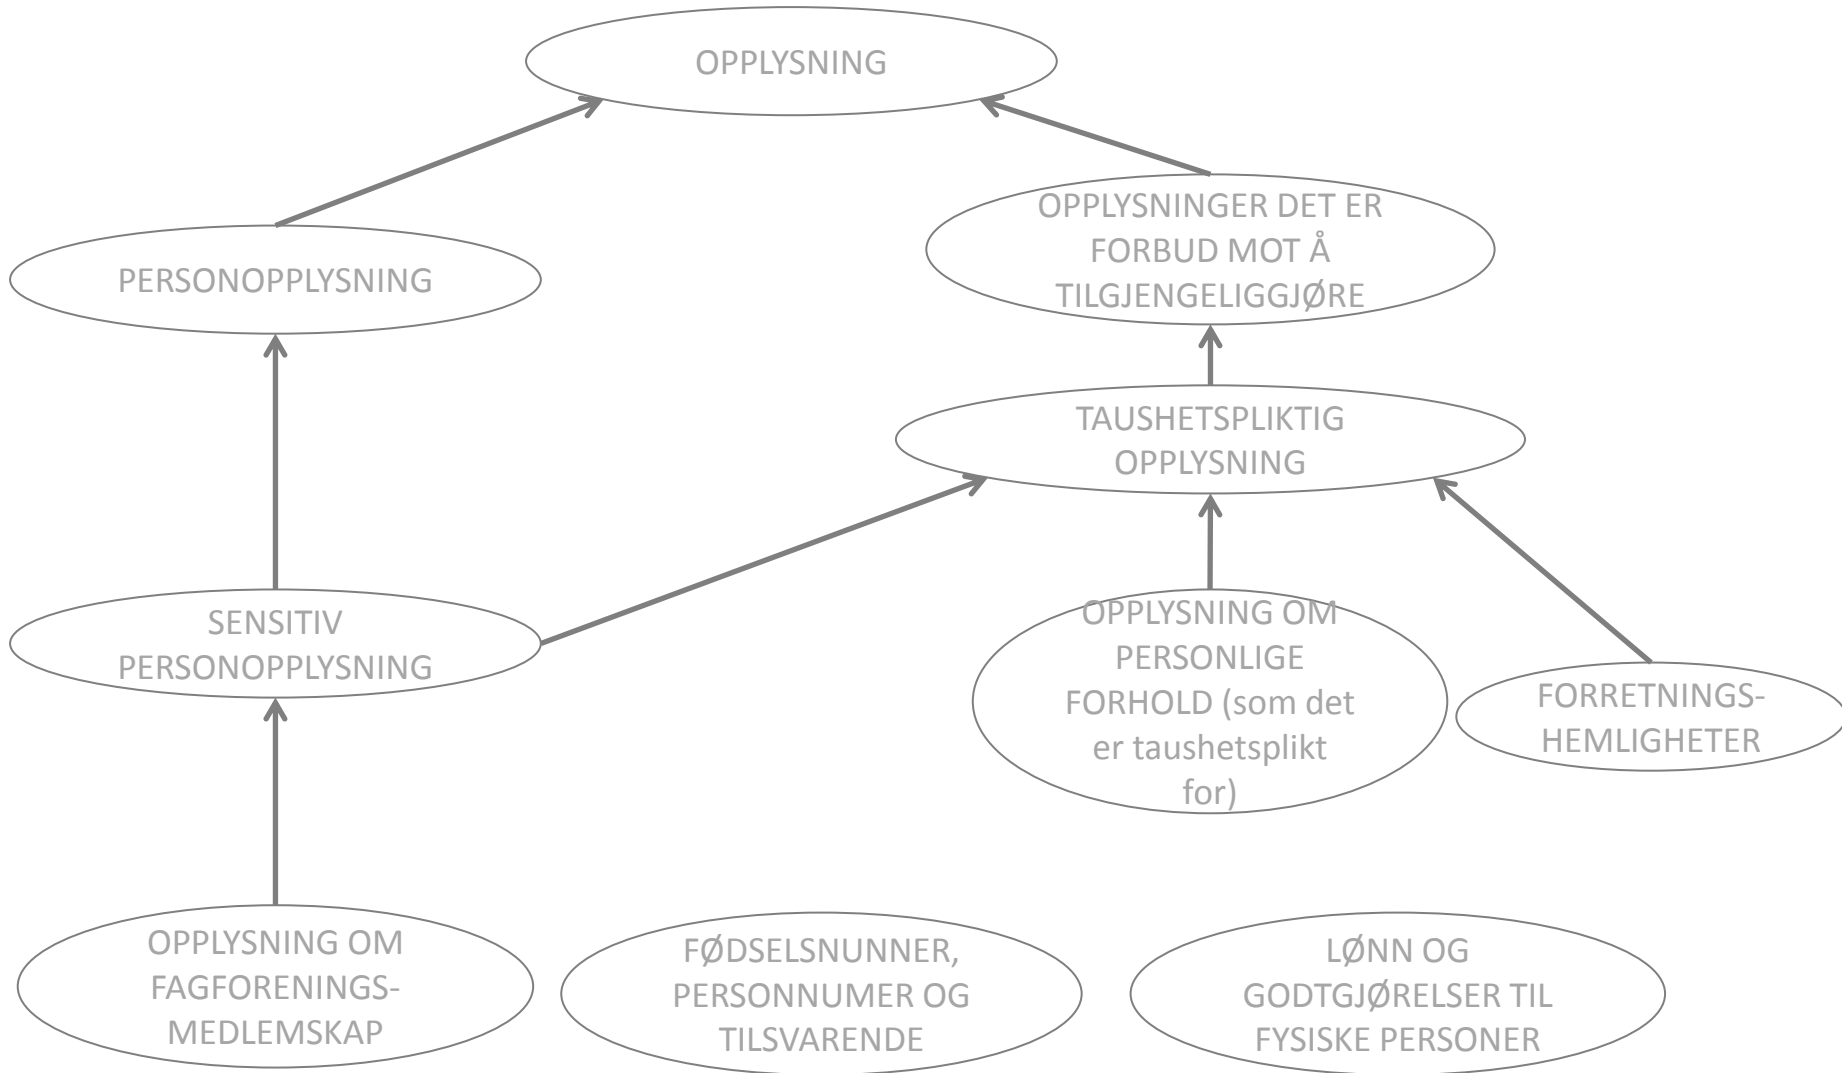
OPPLYSNING

PERSONOPPLYSNING

OPPLYSNINGER DET ER FORBUD MOT Å TILGJENGELIGGJØRE

TAUSHETSPLIKTIG OPPLYSNING

SENSITIV PERSONOPPLYSNING

OPPLYSNING OM PERSONLIGE FORHOLD (som det er taushetsplikt for)

FORRETNINGS-HEMLIGHETER

OPPLYSNING OM FAGFORENINGS-MEDLEMSKAP

FØDSELSNUNNER, PERSONNUMER OG TILSVARENDE

LØNN OG GODTGJØRELSER TIL FYSISKE PERSONER